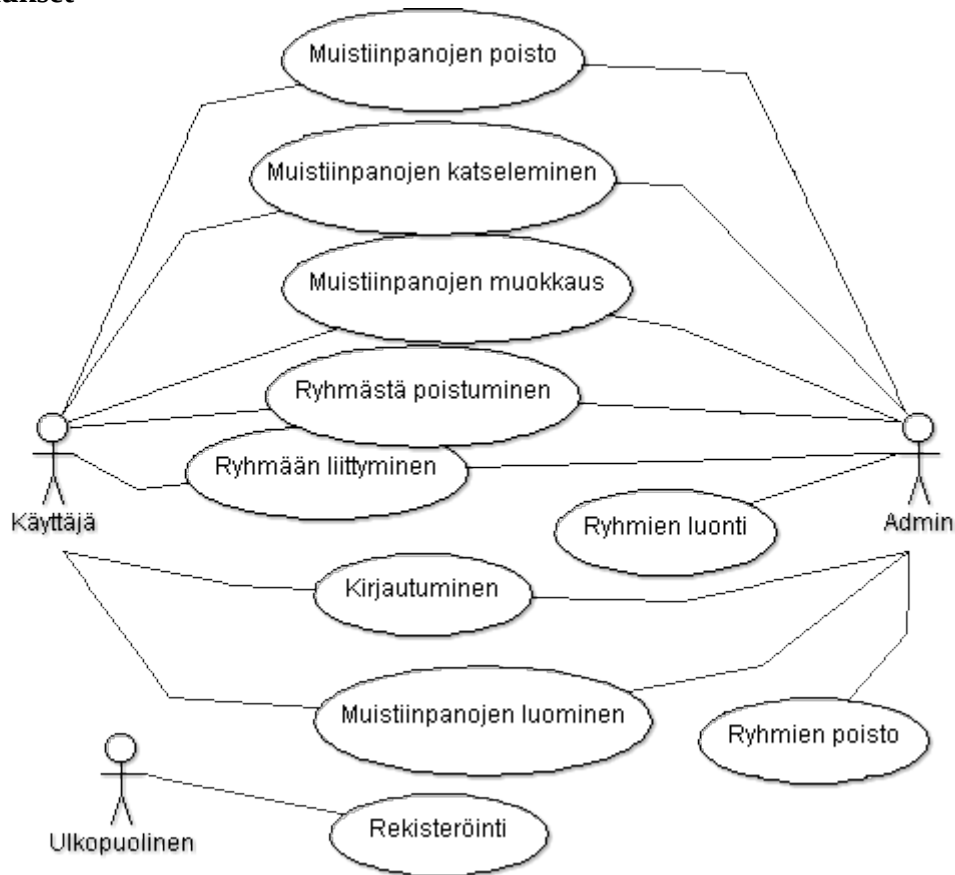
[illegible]

Muistiinpanojen poisto

Muistiinpanojen katseleminen

Muistiinpanojen muokkaus

Ryhmästä poistuminen

Ryhmään liittyminen

Käyttäjä

Ryhmien luonti

Admin

Kirjautuminen

Muistiinpanojen luominen

Ryhmien poisto

Ulkopuolinen

Rekisteröinti